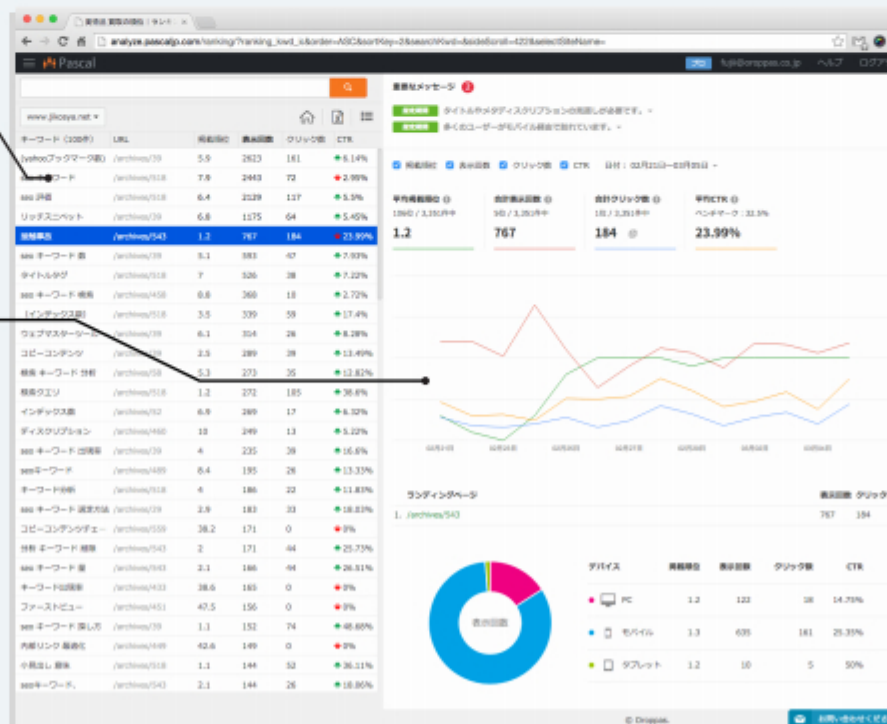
analyze.pascalp.com/ranking/?ranking_kwd_s&order=ASC&sortKey=2&searchKwd=&sideScroll=420&selectSiteName=

Pascal

プロ fuji@droppas.co.jp ヘルプ ログアウト

www.jikosya.net

キーワード（100件） URL 掲載順位 表示回数 クリック数 CTR

| キーワード（100件） | URL | 掲載順位 | 表示回数 | クリック数 | CTR |
|---|---|---|---|---|---|
| (yahooブックマーク数) | /archives/39 | 5.9 | 2623 | 161 | 6.14% |
| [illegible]ワード | /archives/518 | 7.8 | 2443 | 72 | 2.95% |
| seo 評価 | /archives/518 | 6.4 | 2129 | 117 | 5.5% |
| リッチスニペット | /archives/39 | 6.8 | 1175 | 64 | 5.45% |
| 放電事故 | /archives/543 | 1.2 | 767 | 184 | 23.99% |
| seo キーワード 数 | /archives/39 | 5.1 | 383 | 47 | 7.93% |
| タイトルタグ | /archives/518 | 7 | 326 | 28 | 7.22% |
| seo キーワード 検索 | /archives/458 | 8.8 | 368 | 10 | 2.72% |
| [インデックス数] | /archives/518 | 3.5 | 339 | 59 | 17.4% |
| ウェブマスターツール | /archives/39 | 6.1 | 314 | 26 | 8.28% |
| コピーコンテンツ | /archives/518 | 2.5 | 289 | 39 | 13.49% |
| 検索 キーワード 分析 | /archives/58 | 5.3 | 273 | 35 | 12.82% |
| 検索クエリ | /archives/518 | 1.2 | 272 | 105 | 38.6% |
| インデックス数 | /archives/52 | 6.9 | 269 | 17 | 6.32% |
| ディスクリプション | /archives/460 | 10 | 249 | 13 | 5.22% |
| seo キーワード 出現率 | /archives/39 | 4 | 235 | 39 | 16.6% |
| seoキーワード | /archives/489 | 8.4 | 195 | 26 | 13.33% |
| キーワード分析 | /archives/518 | 4 | 186 | 22 | 11.83% |
| seo キーワード 選定方法 | /archives/29 | 2.9 | 183 | 33 | 18.03% |
| コピーコンテンツチェ... | /archives/559 | 38.2 | 171 | 0 | 0% |
| 分析 キーワード 頻度 | /archives/543 | 2 | 171 | 44 | 25.73% |
| seo キーワード 量 | /archives/543 | 2.1 | 166 | 44 | 26.51% |
| キーワード出現率 | /archives/433 | 38.6 | 165 | 0 | 0% |
| ファーストビュー | /archives/451 | 47.5 | 156 | 0 | 0% |
| seo キーワード 探し方 | /archives/39 | 1.1 | 152 | 74 | 48.68% |
| 内部リンク 最適化 | /archives/449 | 42.6 | 149 | 0 | 0% |
| 小見出し 数 | /archives/518 | 1.1 | 144 | 52 | 36.11% |
| seoキーワード。 | /archives/543 | 2.1 | 144 | 26 | 18.06% |

重要なメッセージ 2
タイトルやメタディスクリプションの見直しが必要です。
多くのユーザーがモバイル経由で訪れています。

掲載順位 表示回数 クリック数 CTR 日付：02月21日〜03月05日

平均掲載順位 1.2
合計表示回数 767
合計クリック数 184
平均CTR 23.99%
ベンチマーク：32.5%

ランディングページ 表示回数 クリック
1. /archives/543 767 184

表示回数

| デバイス | 掲載順位 | 表示回数 | クリック数 | CTR |
|---|---|---|---|---|
| PC | 1.2 | 122 | 16 | 14.75% |
| モバイル | 1.3 | 635 | 161 | 25.35% |
| タブレット | 1.2 | 10 | 5 | 50% |

© Droppas.
お問い合わせください